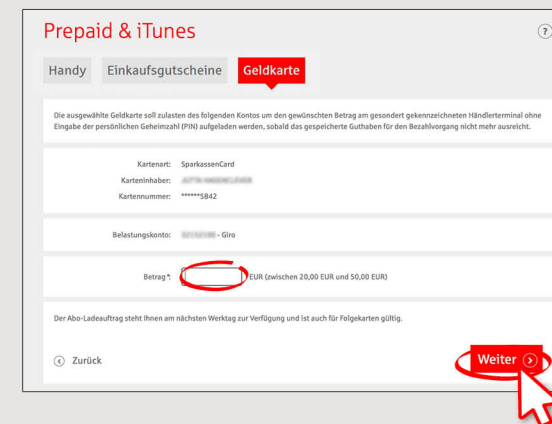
Prepaid & iTunes

?

Handy Einkaufsgutscheine Geldkarte

Die ausgewählte Geldkarte soll zulasten des folgenden Kontos um den gewünschten Betrag am gesondert gekennzeichneten Händlerterminal ohne Eingabe der persönlichen Geheimzahl (PIN) aufgeladen werden, sobald das gespeicherte Guthaben für den Bezahlvorgang nicht mehr ausreicht.

Kartenart: SparkassenCard
Karteninhaber: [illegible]
Kartennummer: ******5842

Belastungskonto: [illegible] - Giro

Betrag*: EUR (zwischen 20,00 EUR und 50,00 EUR)

Der Abo-Ladeauftrag steht Ihnen am nächsten Werktag zur Verfügung und ist auch für Folgekarten gültig.

Zurück

Weiter